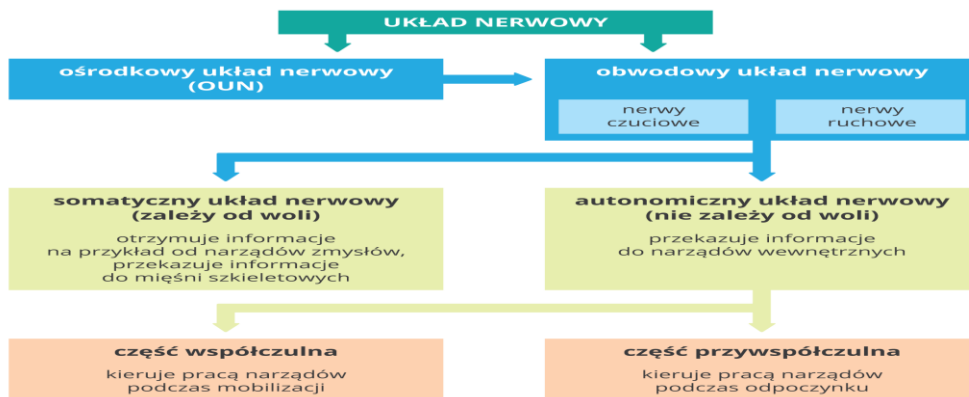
UKŁAD NERWOWY

ośrodkowy układ nerwowy (OUN)

obwodowy układ nerwowy

nerwy czuciowe

nerwy ruchowe

somatyczny układ nerwowy (zależy od woli)

otrzymuje informacje na przykład od narządów zmysłów, przekazuje informacje do mięśni szkieletowych

autonomiczny układ nerwowy (nie zależy od woli)

przekazuje informacje do narządów wewnętrznych

część współczulna

kieruje pracą narządów podczas mobilizacji

część przywspółczulna

kieruje pracą narządów podczas odpoczynku